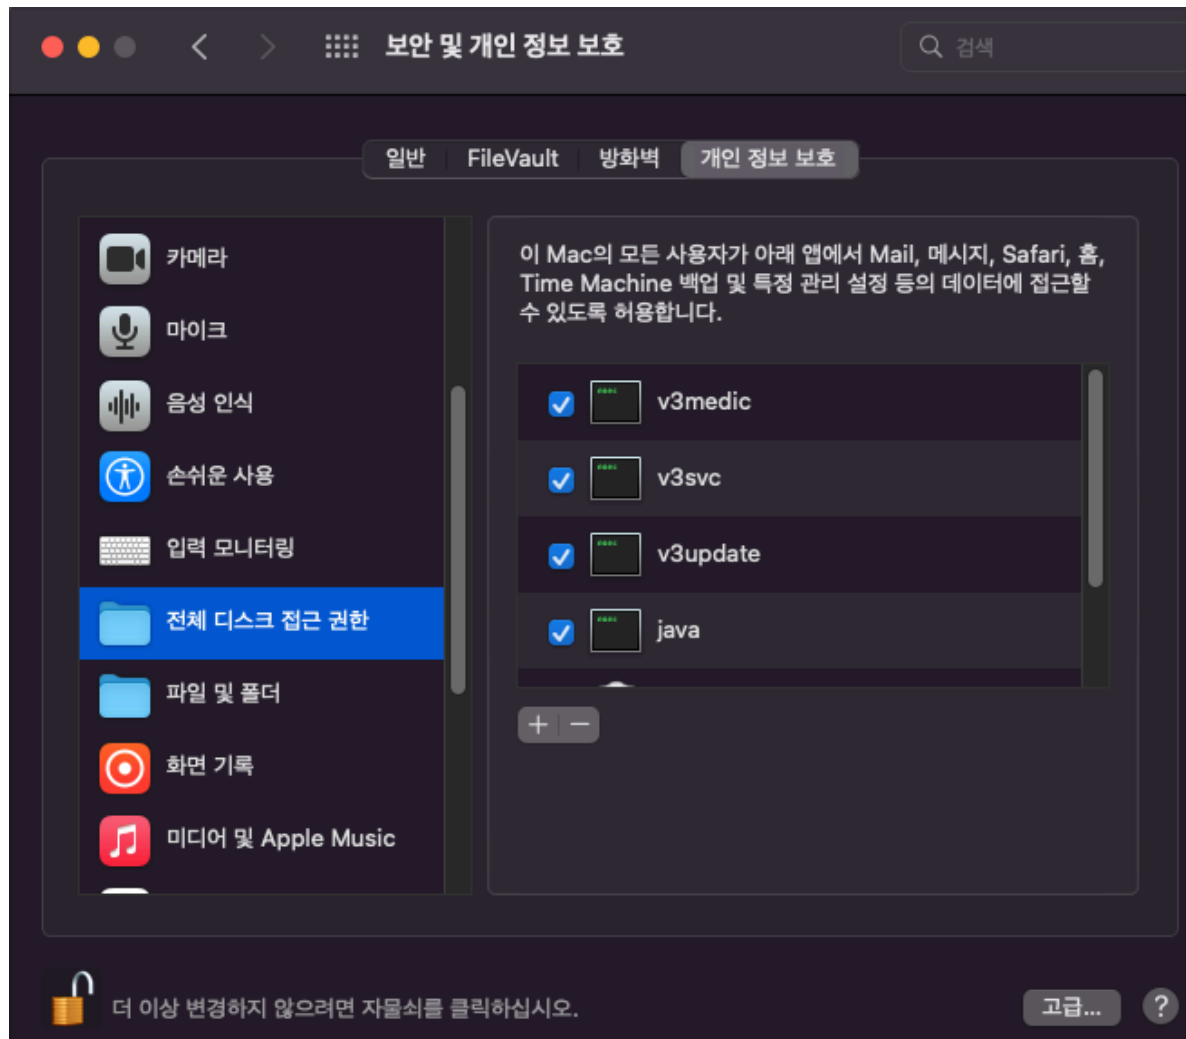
보안 및 개인 정보 보호

검색

일반 FileVault 방화벽 개인 정보 보호

카메라
마이크
음성 인식
손쉬운 사용
입력 모니터링
전체 디스크 접근 권한
파일 및 폴더
화면 기록
미디어 및 Apple Music

이 Mac의 모든 사용자가 아래 앱에서 Mail, 메시지, Safari, 홈, Time Machine 백업 및 특정 관리 설정 등의 데이터에 접근할 수 있도록 허용합니다.

v3medic
v3svc
v3update
java

+ −

더 이상 변경하지 않으려면 자물쇠를 클릭하십시오.

고급...

?